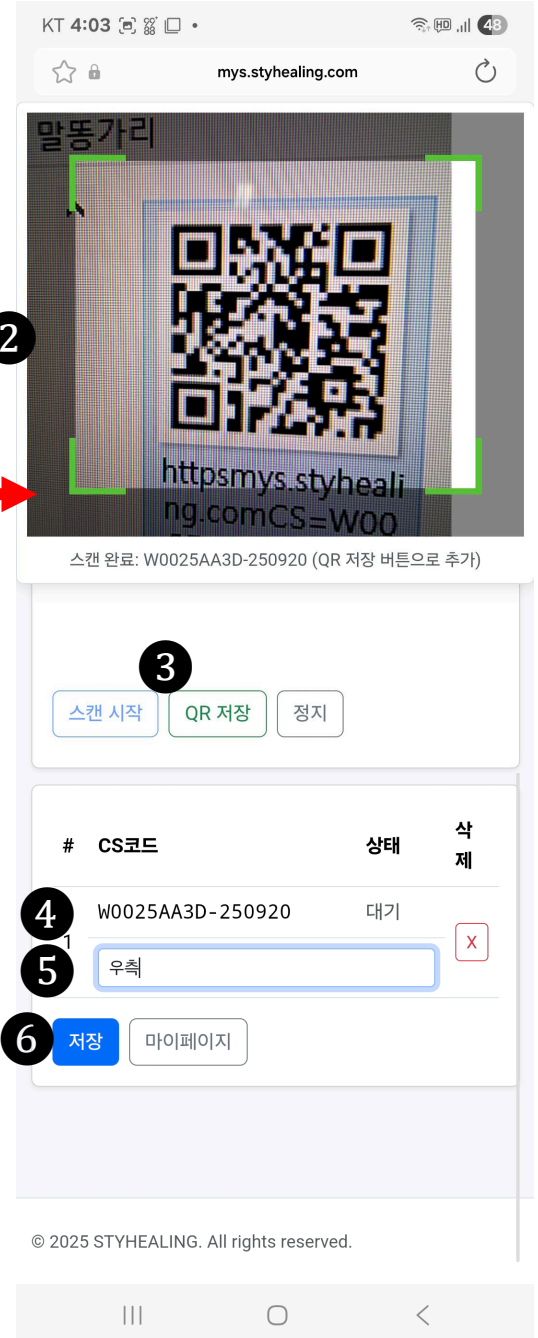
KT 4:03

mys.styhealing.com

말똥가리

2

httpsmys.styhealing.comCS=W00

스캔 완료: W0025AA3D-250920 (QR 저장 버튼으로 추가)

3

스캔 시작 QR 저장 정지

| # | CS코드 | 상태 | 삭제 |
|---|---|---|---|
| 1 | W0025AA3D-250920 | 대기 | X |
| | 우측 | | |

4

5

6

저장 마이페이지

© 2025 STYHEALING. All rights reserved.